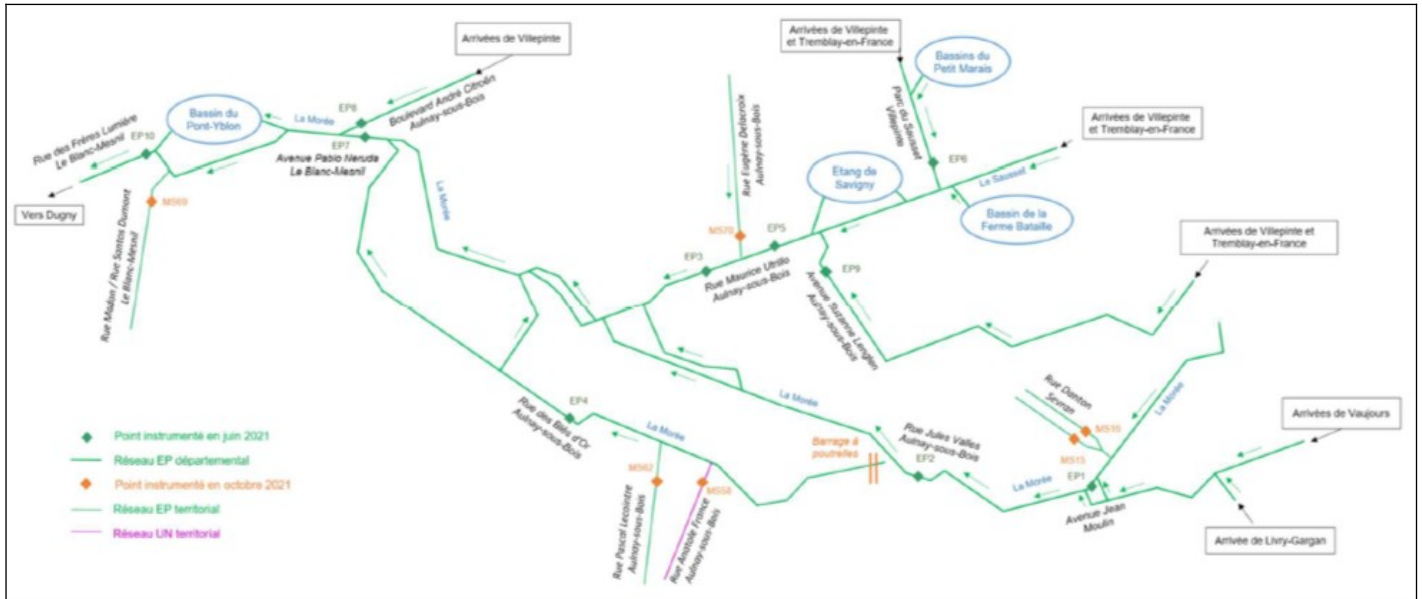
Arrivées de Villepinte

Arrivées de Villepinte et Tremblay-en-France

Bassins du Petit Marais

Arrivées de Villepinte et Tremblay-en-France

Bassin du Pont-Yblon

La Morée

EP8

Boulevard André Citroën Aulnay-sous-Bois

Rue Eugène Delacroix Aulnay-sous-Bois

Parc du Sausset Villepinte

EP6

Rue des Frères Lumière Le Blanc-Mesnil

EP10

EP7

Avenue Pablo Neruda La Blanc-Mesnil

Etang de Savigny

Le Sausset

Bassin de la Ferme Bataille

Vers Dugny

MS69

Rue Modan / Rue Santos Dumont Le Blanc-Mesnil

La Morée

MS70

EP5

EP3

Rue Maurice Utrillo Aulnay-sous-Bois

EP9

Avenue Suzanne Lenglen Aulnay-sous-Bois

Arrivées de Villepinte et Tremblay-en-France

La Morée

Rue Danton Sevran

La Morée

EP4

Rue des Blés d'Or Aulnay-sous-Bois

La Morée

MS15

MS13

Arrivées de Vaujours

Point instrumenté en juin 2021

Réseau EP départemental

Point instrumenté en octobre 2021

Réseau EP territorial

Réseau UN territorial

Barrage à poutrelles

Rue Jules Vallès Aulnay-sous-Bois

EP2

La Morée

EP1

MS62

MS58

Avenue Jean Moulin

Rue Pascal Lecointre Aulnay-sous-Bois

Rue Anatole France Aulnay-sous-Bois

Arrivée de Livry-Gargan